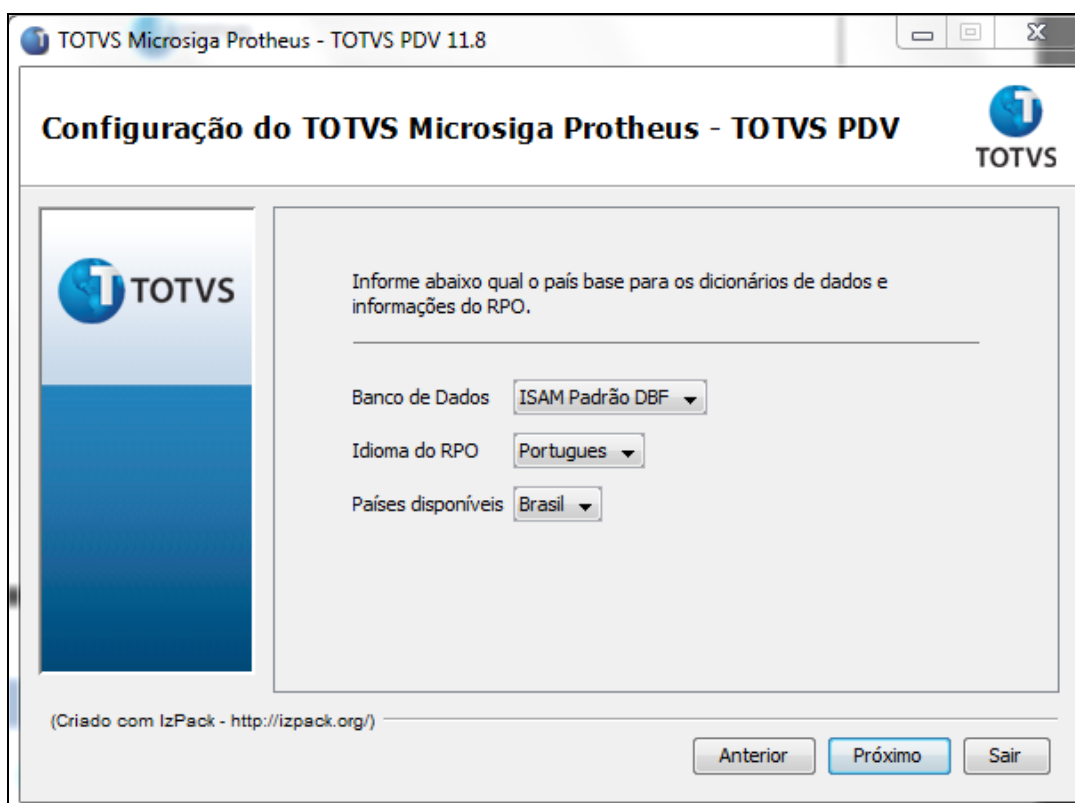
TOTVS Microsiga Protheus - TOTVS PDV 11.8

Configuração do TOTVS Microsiga Protheus - TOTVS PDV

TOTVS

TOTVS

Informe abaixo qual o país base para os dicionários de dados e informações do RPO.

Banco de Dados ISAM Padrão DBF

Idioma do RPO Portugues

Países disponíveis Brasil

(Criado com IzPack - http://izpack.org/)

Anterior Próximo Sair